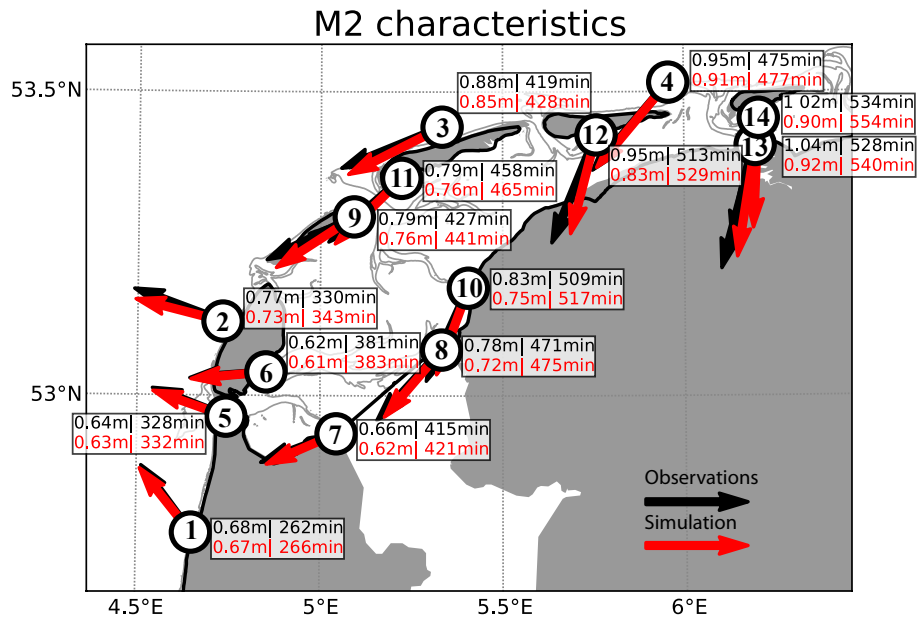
M2 characteristics

53.5°N

53°N

4.5°E

5°E

5.5°E

6°E

4

0.95m| 475min
0.91m| 477min

3

0.88m| 419min
0.85m| 428min

12

14

1 02m| 534min
0.90m| 554min

13

1.04m| 528min
0.92m| 540min

0.95m| 513min
0.83m| 529min

11

0.79m| 458min
0.76m| 465min

9

0.79m| 427min
0.76m| 441min

10

0.83m| 509min
0.75m| 517min

2

0.77m| 330min
0.73m| 343min

8

0.78m| 471min
0.72m| 475min

6

0.62m| 381min
0.61m| 383min

5

0.64m| 328min
0.63m| 332min

7

0.66m| 415min
0.62m| 421min

Observations

Simulation

1

0.68m| 262min
0.67m| 266min